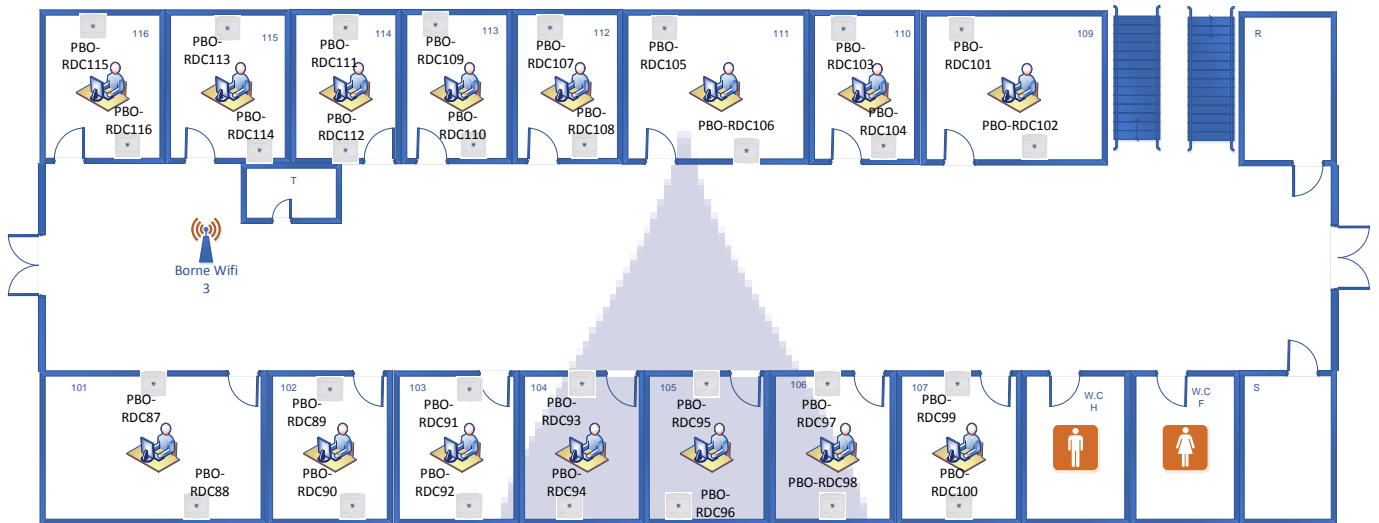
116
PBO-RDC115
PBO-RDC116
115
PBO-RDC113
PBO-RDC114
114
PBO-RDC111
PBO-RDC112
113
PBO-RDC109
PBO-RDC110
112
PBO-RDC107
PBO-RDC108
111
PBO-RDC105
PBO-RDC106
110
PBO-RDC103
PBO-RDC104
109
PBO-RDC101
PBO-RDC102
R
T
Borne Wifi 3
101
PBO-RDC87
PBO-RDC88
102
PBO-RDC89
PBO-RDC90
103
PBO-RDC91
PBO-RDC92
104
PBO-RDC93
PBO-RDC94
105
PBO-RDC95
PBO-RDC96
106
PBO-RDC97
PBO-RDC98
107
PBO-RDC99
PBO-RDC100
W.C H
W.C F
S